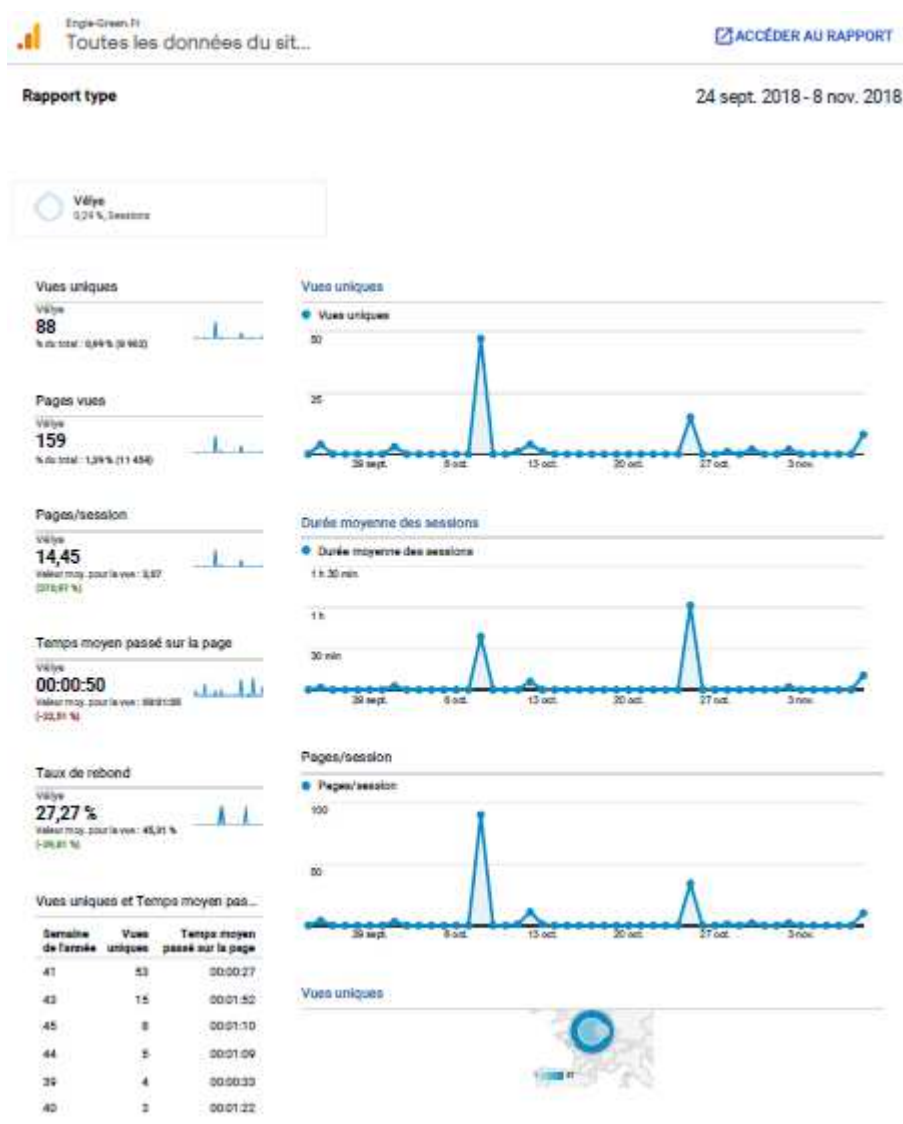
Engie-Green.Fr
Toutes les données du sit...

ACCÉDER AU RAPPORT

Rapport type

24 sept. 2018 - 8 nov. 2018

Vélye
0,24 %, Sessions

Vues uniques
Vélye
88
% du total : 0,69 % (9 962)

Pages vues
Vélye
159
% du total : 1,39 % (11 456)

Pages/session
Vélye
14,45
Valeur moy. pour la vue : 3,87
(273,67 %)

Temps moyen passé sur la page
Vélye
00:00:50
Valeur moy. pour la vue : 00:01:05
(-22,51 %)

Taux de rebond
Vélye
27,27 %
Valeur moy. pour la vue : 45,31 %
(-39,81 %)

Vues uniques et Temps moyen pas...

| Semaine de l'année | Vues uniques | Temps moyen passé sur la page |
|---|---|---|
| 41 | 53 | 00:00:27 |
| 43 | 15 | 00:01:52 |
| 45 | 8 | 00:01:10 |
| 44 | 5 | 00:01:09 |
| 39 | 4 | 00:00:33 |
| 40 | 3 | 00:01:22 |

Vues uniques
Vues uniques
50
25
30 sept. 6 oct. 13 oct. 20 oct. 27 oct. 3 nov.

Durée moyenne des sessions
Durée moyenne des sessions
1 h 30 min
1 h
30 min
30 sept. 6 oct. 13 oct. 20 oct. 27 oct. 3 nov.

Pages/session
Pages/session
100
50
30 sept. 6 oct. 13 oct. 20 oct. 27 oct. 3 nov.

Vues uniques
1 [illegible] 87